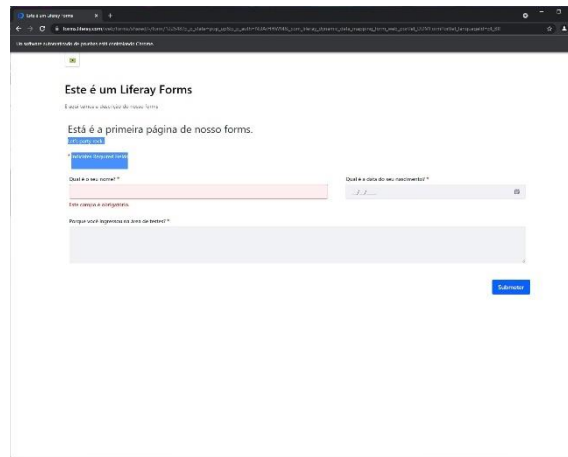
Este é um Liferay Forms

Este é um Liferay Forms
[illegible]

Está é a primeira página de nosso forms.
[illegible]

* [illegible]

Qual é o seu nome? *

Este campo é obrigatório.

Qual é a data do seu nascimento? *

__/__/____

Porque você ingressou na área de testes? *

Submeter